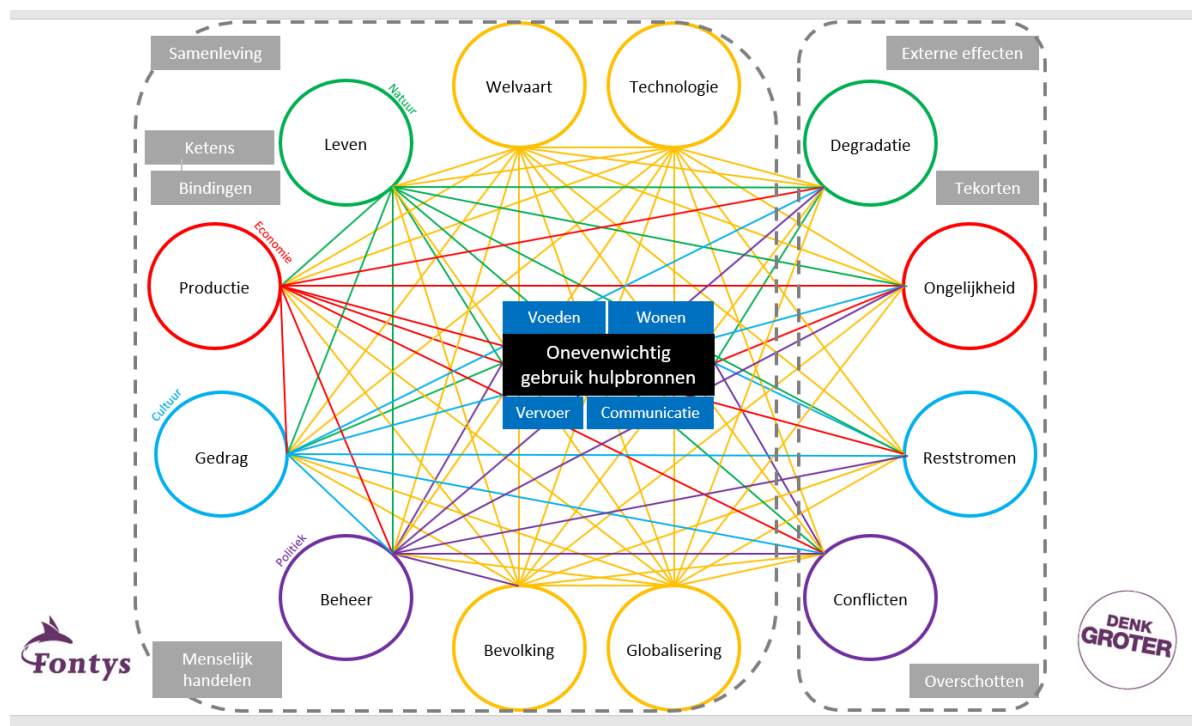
Samenleving

Welvaart

Technologie

Externe effecten

Natuur

Leven

Degradatie

Ketens

Bindingen

Tekorten

Economie

Productie

Ongelijkheid

Voeden

Wonen

Onevenwichtig gebruik hulpbronnen

Vervoer

Communicatie

Cultuur

Gedrag

Reststromen

Politiek

Beheer

Conflicten

Fontys

Menselijk handelen

Bevolking

Globalisering

Overschotten

DENK GROTER